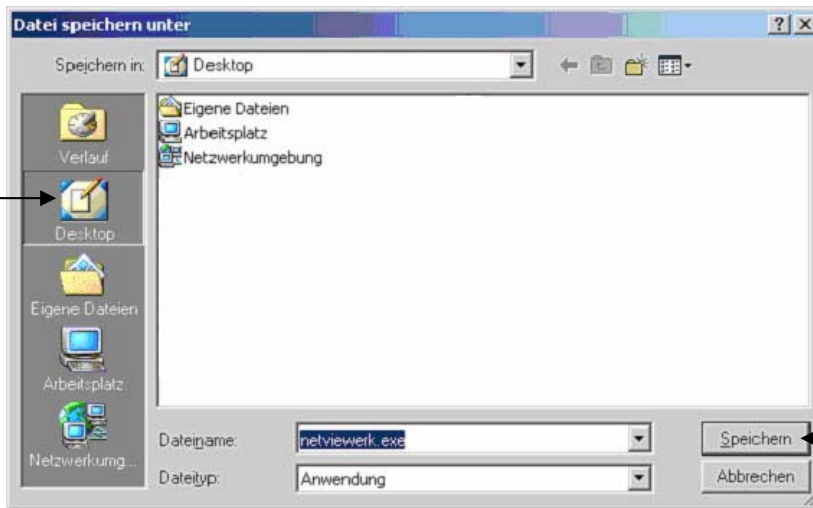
Datei speichern unter

?
X

Speichern in: Desktop

Verlauf
Desktop
Eigene Dateien
Arbeitsplatz
Netzwerkumg...

Eigene Dateien
Arbeitsplatz
Netzwerkumgebung

Dateiname: netviewerk.exe
Dateityp: Anwendung

Speichern
Abbrechen